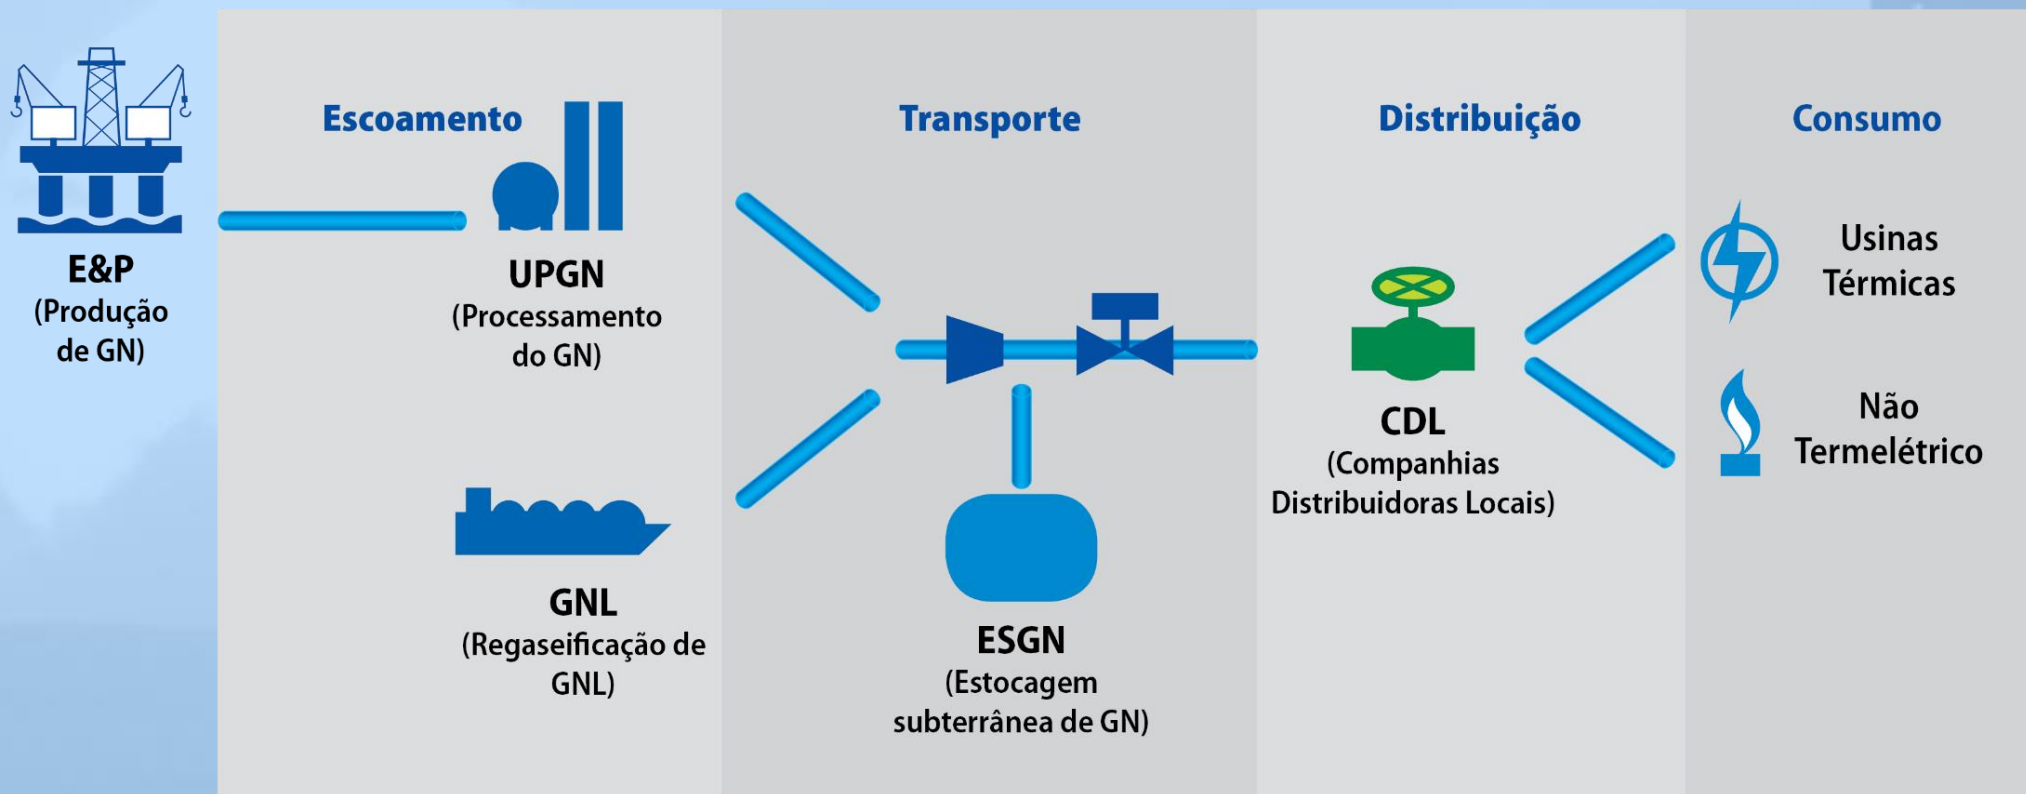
E&P
(Produção de GN)

Escoamento

UPGN
(Processamento do GN)

GNL
(Regaseificação de GNL)

Transporte

ESGN
(Estocagem subterrânea de GN)

Distribuição

CDL
(Companhias Distribuidoras Locais)

Consumo

Usinas Térmicas

Não Termelétrico